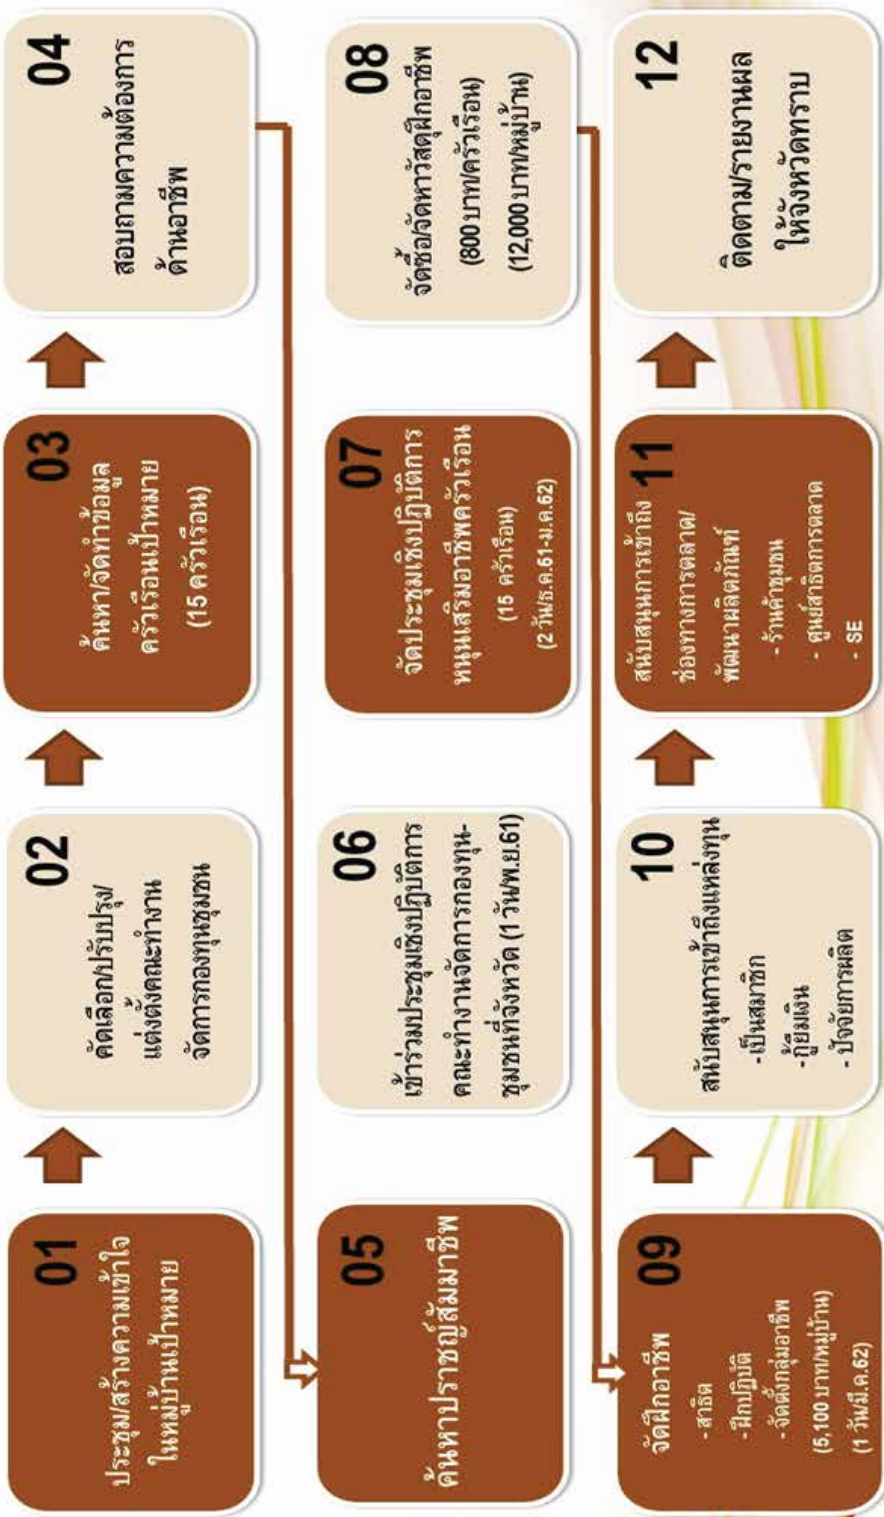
01
ประชุม/สร้างความเข้าใจในหมู่บ้านเป้าหมาย

02
คัดเลือก/ปรับปรุง/แต่งตั้งคณะทำงานจัดการกองทุนชุมชน

03
ค้นหา/จัดทำข้อมูลครัวเรือนเป้าหมาย
(15 ครัวเรือน)

04
สอบถามความต้องการด้านอาชีพ

05
ค้นหาปราชญ์สัมมาชีพ

06
เข้าร่วมประชุมเชิงปฏิบัติการคณะทำงานจัดการกองทุนชุมชนที่จังหวัด (1 วัน/พ.ย.61)

07
จัดประชุมเชิงปฏิบัติการหนุนเสริมอาชีพครัวเรือน
(15 ครัวเรือน)
(2 วัน/ธ.ค.61-ม.ค.62)

08
จัดซื้อ/จัดหาวัสดุฝึกอาชีพ
(800 บาท/ครัวเรือน)
(12,000 บาท/หมู่บ้าน)

09
จัดฝึกอาชีพ
- สาธิต
- ฝึกปฏิบัติ
- จัดตั้งกลุ่มอาชีพ
(5,100 บาท/หมู่บ้าน)
(1 วัน/มี.ค.62)

10
สนับสนุนการเข้าถึงแหล่งทุน
- เป็นสมาชิก
- กู้ยืมเงิน
- ปัจจัยการผลิต

11
สนับสนุนการเข้าถึงช่องทางการตลาด/พัฒนาผลิตภัณฑ์
- ร้านค้าชุมชน
- ศูนย์สาธิตการตลาด
- SE

12
ติดตาม/รายงานผลให้จังหวัดทราบ